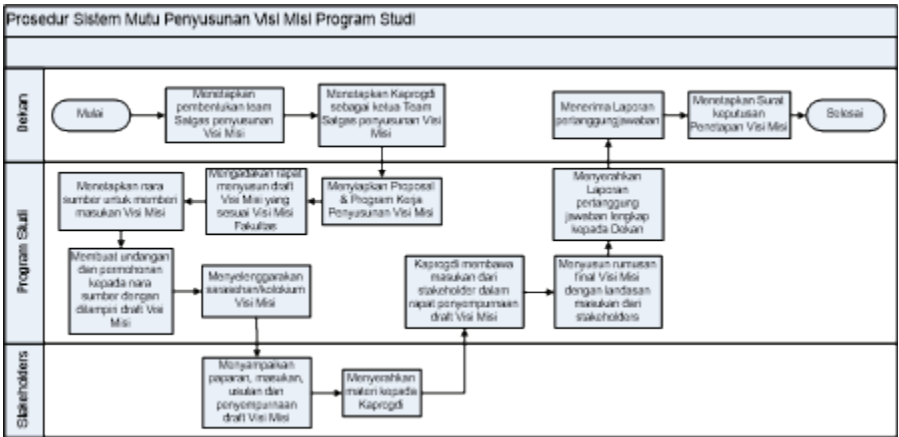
Prosedur Sistem Mutu Penyusunan Visi Misi Program Studi

Dekan

Mulai

Menetapkan pembentukan team Satgas penyusunan Visi Misi

Menetapkan Kaprogdi sebagai ketua Team Satgas penyusunan Visi Misi

Menerima Laporan pertanggungjawaban

Menetapkan Surat keputusan Penetapan Visi Misi

Selesai

Program Studi

Menetapkan nara sumber untuk memberi masukan Visi Misi

Mengadakan rapat menyusun draft Visi Misi yang sesuai Visi Misi Fakultas

Menyiapkan Proposal & Program Kerja Penyusunan Visi Misi

Menyerahkan Laporan pertanggung jawaban lengkap kepada Dekan

Membuat undangan dan permohonan kepada nara sumber dengan dilampiri draft Visi Misi

Menyelenggarakan sarasehan/lokakarya Visi Misi

Kaprogdi membawa masukan dari stakeholder dalam rapat penyempurnaan draft Visi Misi

Menyusun rumusan final Visi Misi dengan landasan masukan dari stakeholders

Stakeholders

Menyampaikan paparan, masukan, usulan dan penyempurnaan draft Visi Misi

Menyerahkan materi kepada Kaprogdi